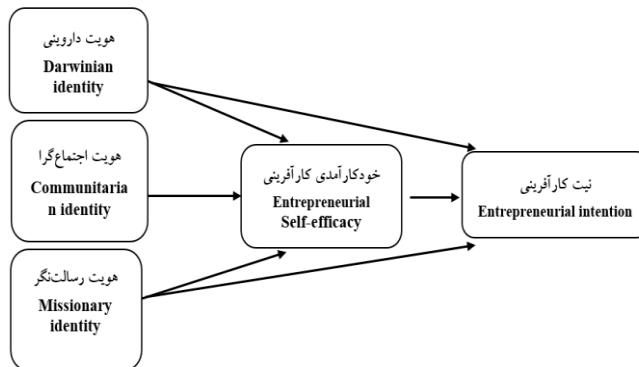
هویت داروینی
Darwinian identity

هویت اجتماع‌گرا
Communitarian identity

هویت رسالت‌نگر
Missionary identity

خودکارآمدی کارآفرینی
Entrepreneurial Self-efficacy

نیت کارآفرینی
Entrepreneurial intention